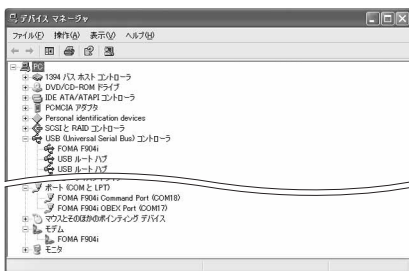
デバイス マネージャ
ファイル(F) 操作(A) 表示(V) ヘルプ(H)
PC
1394 バス ホスト コントローラ
DVD/CD-ROM ドライブ
IDE ATA/ATAPI コントローラ
PCMCIA アダプタ
Personal identification devices
SCSI と RAID コントローラ
USB (Universal Serial Bus) コントローラ
FOMA F904i
USB ルート ハブ
USB ルート ハブ
ポート (COM と LPT)
FOMA F904i Command Port (COM18)
FOMA F904i OBEX Port (COM17)
マウスとそのほかのポインティング デバイス
モデム
FOMA F904i
モニタ